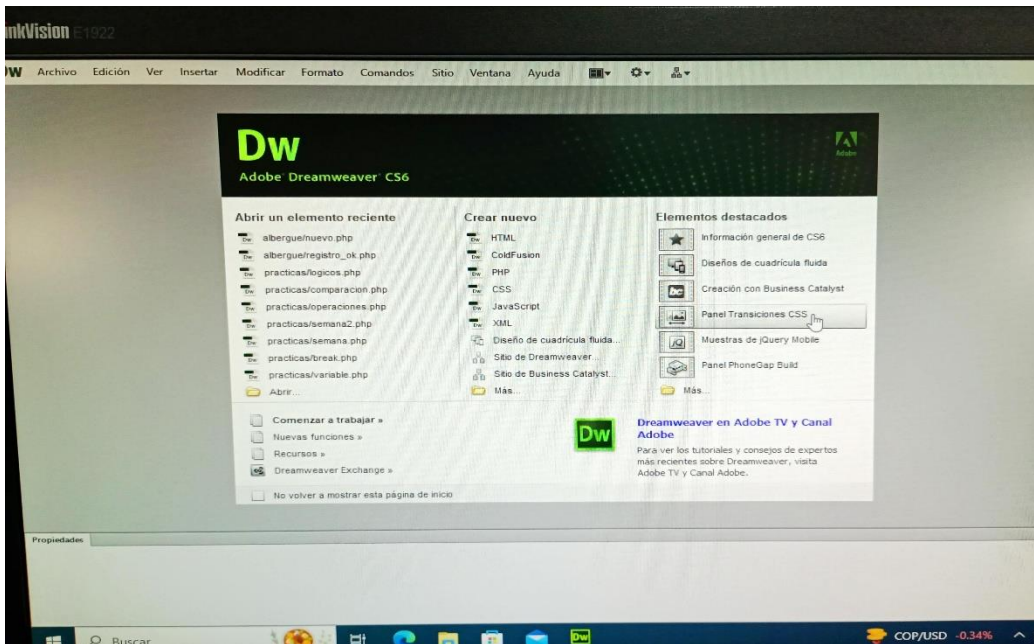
nkVision E1922

DW Archivo Edición Ver Insertar Modificar Formato Comandos Sitio Ventana Ayuda

Dw
Adobe Dreamweaver CS6

Adobe

Abrir un elemento reciente
albergue/nuevo.php
albergue/registro_ok.php
practicas/logicos.php
practicas/comparacion.php
practicas/operaciones.php
practicas/semana2.php
practicas/semana.php
practicas/break.php
practicas/variable.php
Abrir...

Crear nuevo
HTML
ColdFusion
PHP
CSS
JavaScript
XML
Diseño de cuadrícula fluida...
Sitio de Dreamweaver...
Sitio de Business Catalyst...
Más...

Elementos destacados
Información general de CS6
Diseños de cuadrícula fluida
Creación con Business Catalyst
Panel Transiciones CSS
Muestras de jQuery Mobile
Panel PhoneGap Build
Más...

Comenzar a trabajar »
Nuevas funciones »
Recursos »
Dreamweaver Exchange »

Dw
Dreamweaver en Adobe TV y Canal Adobe
Para ver los tutoriales y consejos de expertos más recientes sobre Dreamweaver, visita Adobe TV y Canal Adobe.

No volver a mostrar esta página de inicio

Propiedades

Buscar

Dw

COP/USD -0.34%